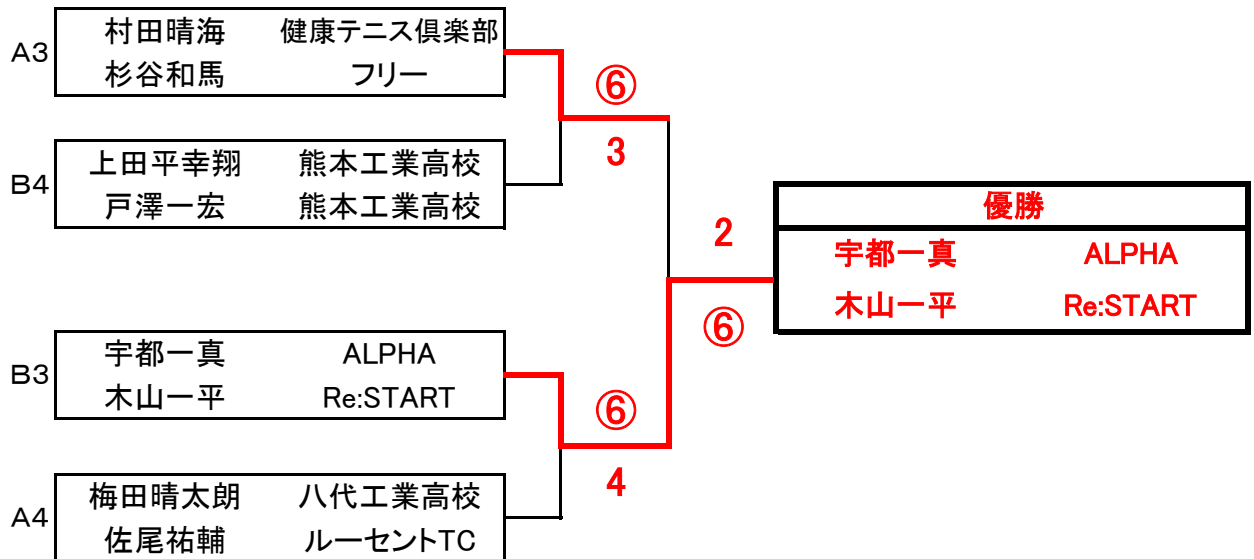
A3
村田晴海 健康テニス倶楽部
杉谷和馬 フリー

⑥
3

B4
上田平幸翔 熊本工業高校
戸澤一宏 熊本工業高校

2

優勝
宇都一真 ALPHA
木山一平 Re:START

⑥

B3
宇都一真 ALPHA
木山一平 Re:START

⑥
4

A4
梅田晴太朗 八代工業高校
佐尾祐輔 ルーセントTC